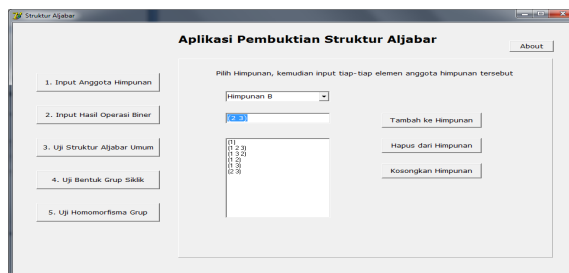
Struktur Aljabar

Aplikasi Pembuktian Struktur Aljabar

About

1. Input Anggota Himpunan

2. Input Hasil Operasi Biner

3. Uji Struktur Aljabar Umum

4. Uji Bentuk Grup Siklik

5. Uji Homomorfisma Grup

Pilih Himpunan, kemudian input tiap-tiap elemen anggota himpunan tersebut

Himpunan B

(2 3)

(1)
(1 2 3)
(1 3 2)
(1 2)
(1 3)
(2 3)

Tambah ke Himpunan

Hapus dari Himpunan

Kosongkan Himpunan